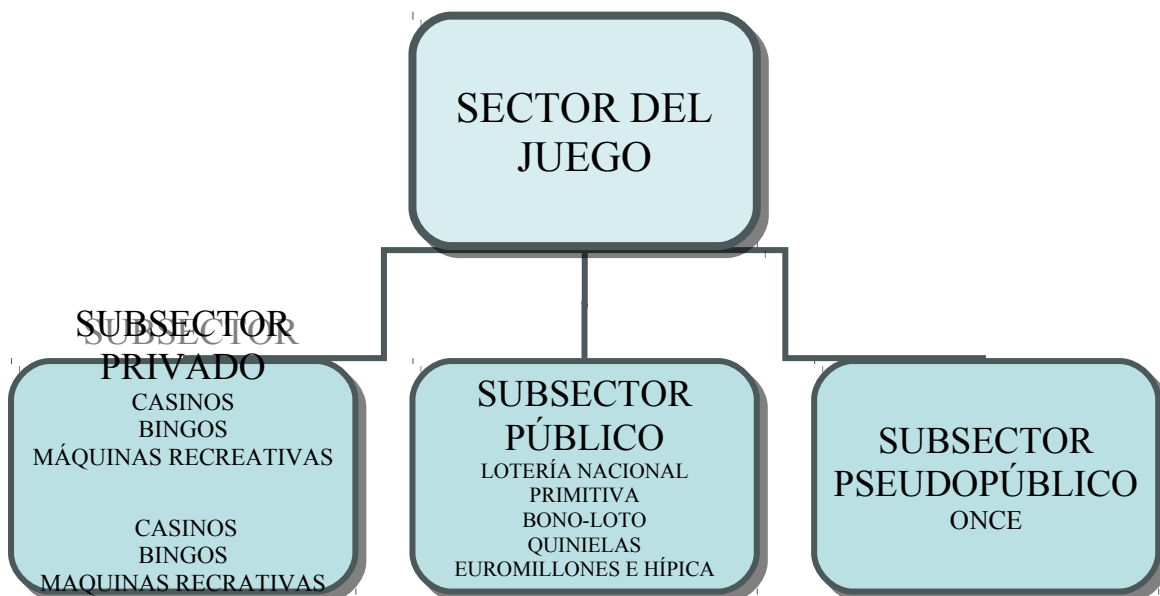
SECTOR DEL JUEGO

SUBSECTOR PRIVADO
CASINOS
BINGOS
MÁQUINAS RECREATIVAS

CASINOS
BINGOS
MAQUINAS RECRATIVAS

SUBSECTOR PÚBLICO
LOTERÍA NACIONAL
PRIMITIVA
BONO-LOTO
QUINIELAS
EUROMILLONES E HÍPICA

SUBSECTOR PSEUDOPÚBLICO
ONCE